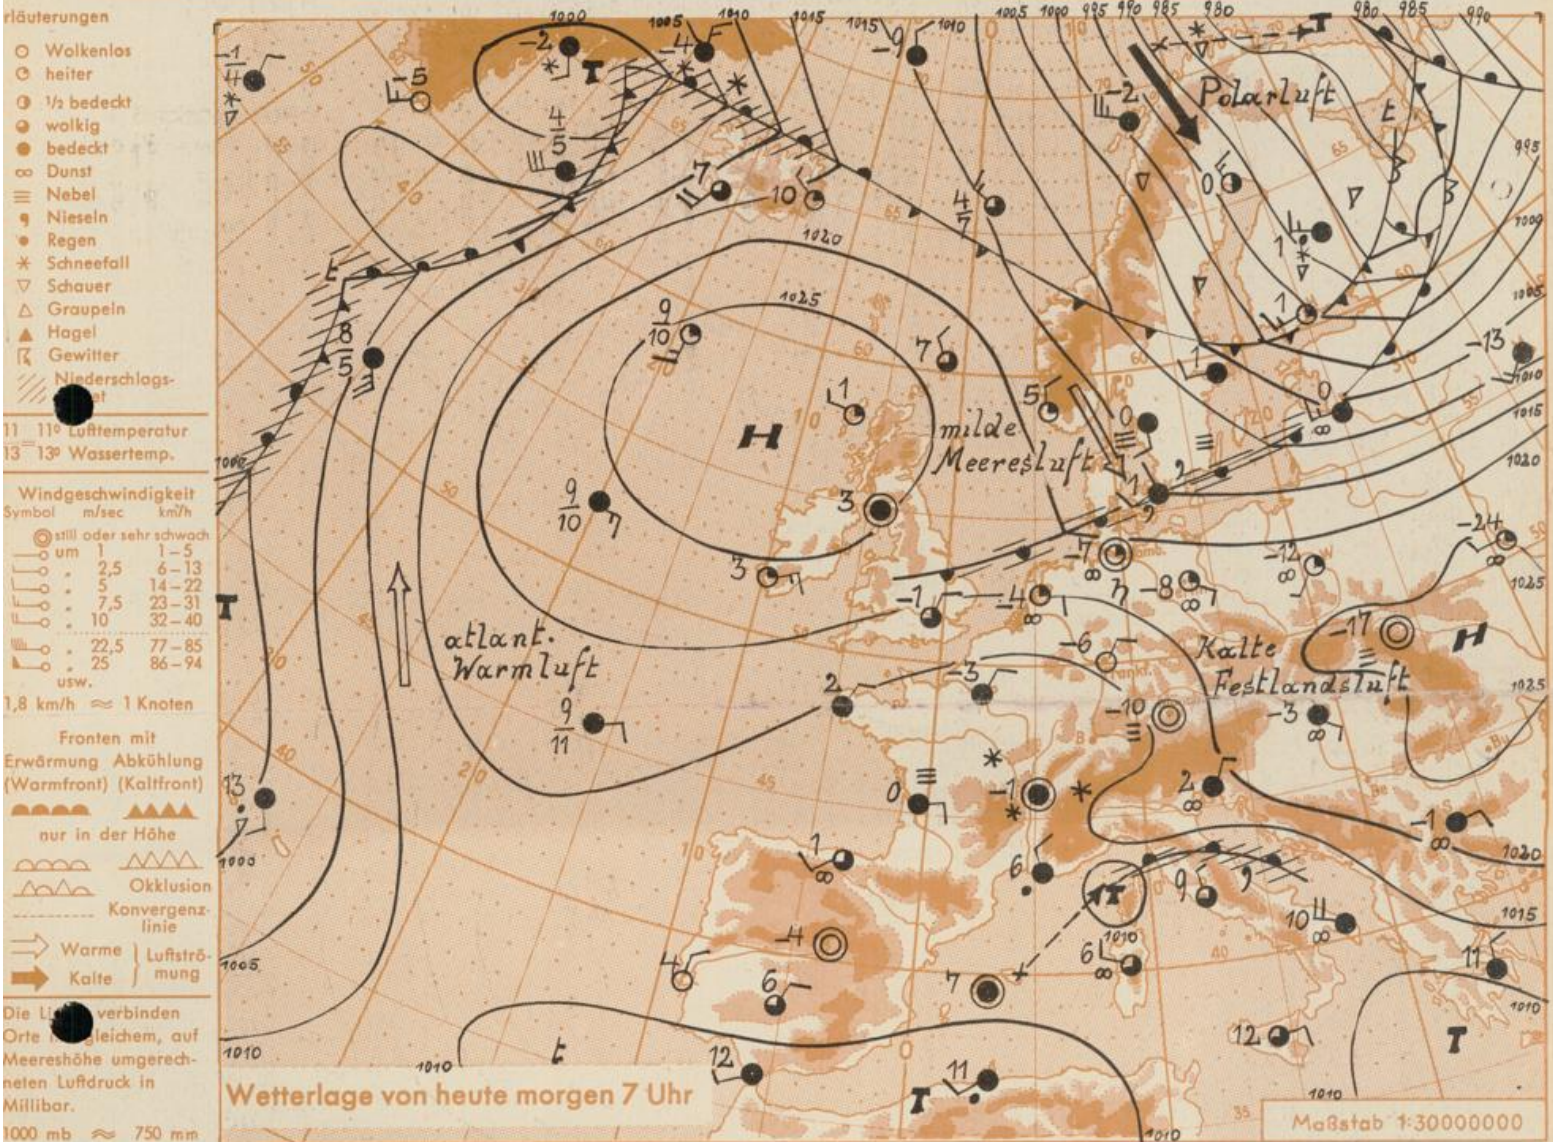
rläuterungen
Wolkenlos
heiter
1/2 bedeckt
wolkig
bedeckt
Dunst
Nebel
Nieseln
Regen
Schneefall
Schauer
Graupeln
Hagel
Gewitter
Niederschlags-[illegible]

11 11° Lufttemperatur
13 13° Wassertemp.

Windgeschwindigkeit
Symbol m/sec km/h
still oder sehr schwach
um 1 1–5
2,5 6–13
5 14–22
7,5 23–31
10 32–40
22,5 77–85
25 86–94
usw.
1,8 km/h ≈ 1 Knoten

Fronten mit
Erwärmung Abkühlung
(Warmfront) (Kaltfront)
nur in der Höhe
Okklusion
Konvergenzlinie
Warme
Kalte
Luftströmung

Die Li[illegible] verbinden Orte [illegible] gleichem, auf Meereshöhe umgerechneten Luftdruck in Millibar.
1000 mb ≈ 750 mm

Wetterlage von heute morgen 7 Uhr

Polarluft
milde Meeresluft
atlant. Warmluft
Kalte Festlandsluft
H
H
T
T
T
T
t
t

1000 1005 1010 1015 1015 1010 1005 1000 995 990 985 980 980 985 990 995 1000 1005 1010 1015 1020 1025 1025 1020 1015 1010 1010 1010 1010 1005 1000 1000 1010

Maßstab 1:30000000